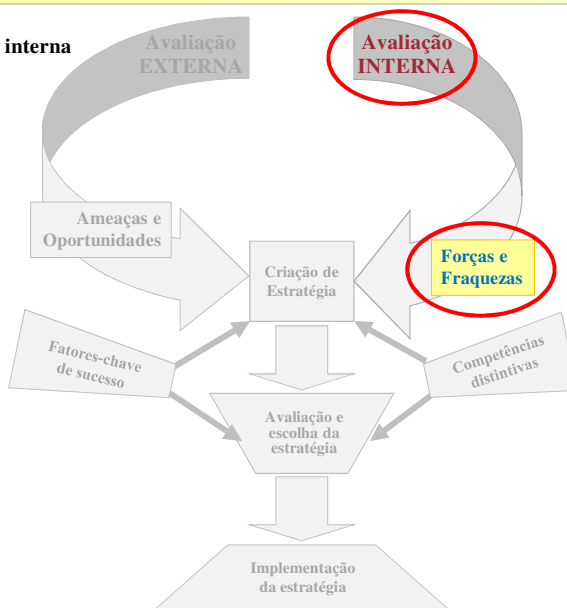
interna

Avaliação EXTERNA

Avaliação INTERNA

Ameaças e Oportunidades

Criação de Estratégia

Forças e Fraquezas

Fatores-chave de sucesso

Competências distintivas

Avaliação e escolha da estratégia

Implementação da estratégia